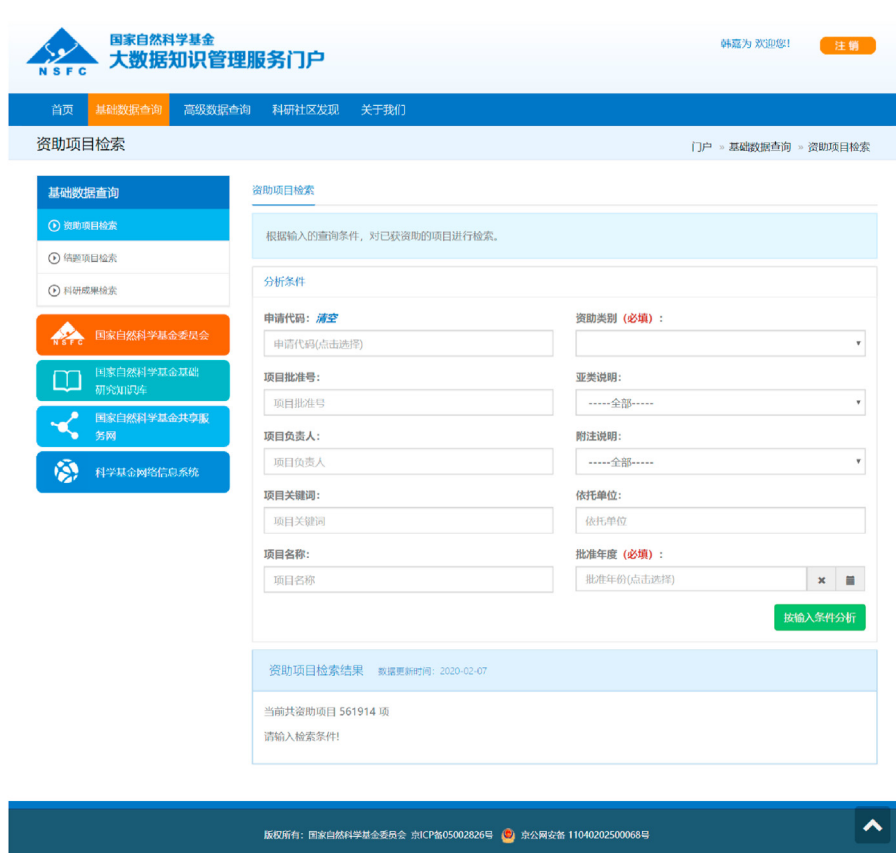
NSFC
国家自然科学基金
大数据知识管理服务门户

韩嘉为 欢迎您! 注销

首页 基础数据查询 高级数据查询 科研社区发现 关于我们

资助项目检索

门户 » 基础数据查询 » 资助项目检索

基础数据查询
资助项目检索
结题项目检索
科研成果检索

国家自然科学基金委员会
国家自然科学基金基础研究知识库
国家自然科学基金共享服务网
科学基金网络信息系统

资助项目检索

根据输入的查询条件，对已获资助的项目进行检索。

分析条件

申请代码: 清空
申请代码(点击选择)

资助类别 (必填):

项目批准号:
项目批准号

亚类说明:
-----全部-----

项目负责人:
项目负责人

附注说明:
-----全部-----

项目关键词:
项目关键词

依托单位:
依托单位

项目名称:
项目名称

批准年度 (必填):
批准年份(点击选择)

按输入条件分析

资助项目检索结果 数据更新时间: 2020-02-07

当前共资助项目 561914 项

请输入检索条件!

版权所有: 国家自然科学基金委员会 京ICP备05002826号 京公网安备 11040202500068号